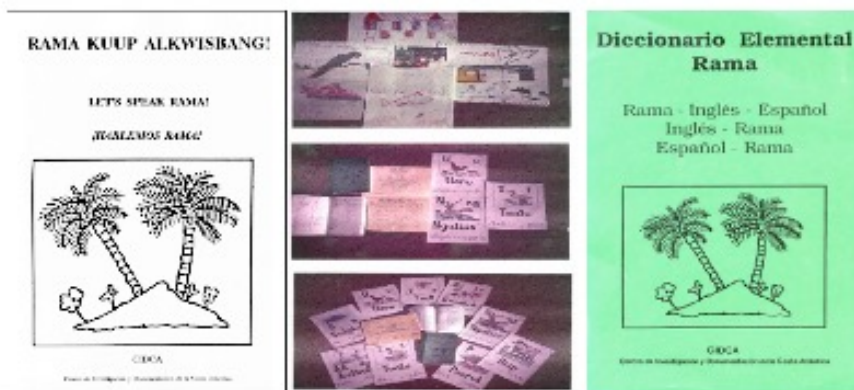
RAMA KUUP ALKWISBANG!

LET'S SPEAK RAMA!

¡HABLEMOS RAMA!

CIDCA

Centro de Investigación y Documentación de la Costa Atlántica

Diccionario Elemental Rama

Rama - Inglés - Español
Inglés - Rama
Español - Rama

CIDCA

Centro de Investigación y Documentación de la Costa Atlántica